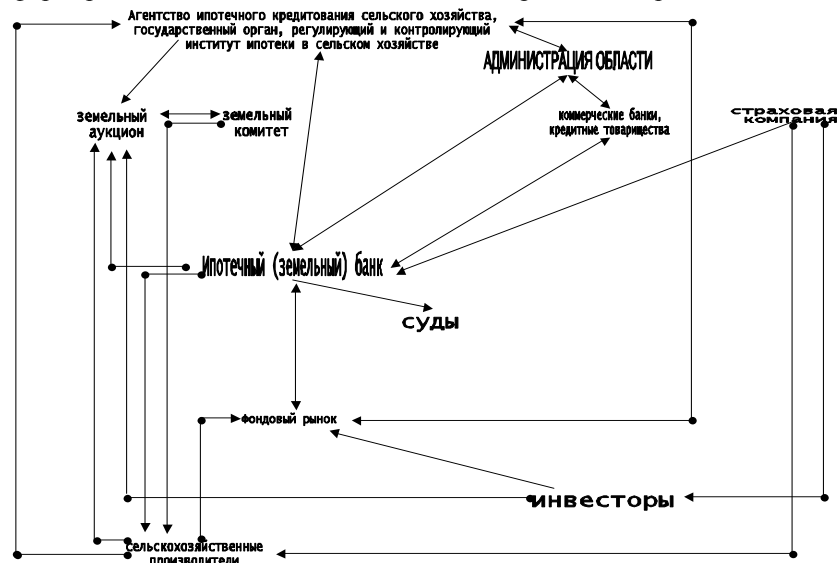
Агентство ипотечного кредитования сельского хозяйства, государственный орган, регулирующий и контролирующий институт ипотеки в сельском хозяйстве

АДМИНИСТРАЦИЯ ОБЛАСТИ

земельный аукцион

земельный комитет

коммерческие банки, кредитные товарищества

страховая компания

Ипотечный (земельный) банк

суды

Фондовый рынок

инвесторы

сельскохозяйственные производители